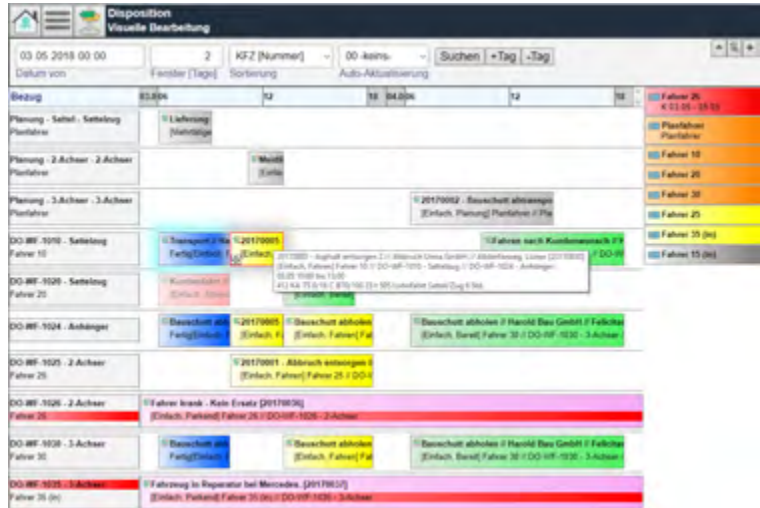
Disposition
Visuelle Bearbeitung

03.05.2018 00:00
Datum von
2
Fenster [Tage]
KFZ [Nummer]
Sortierung
00 -keins-
Auto-Aktualisierung
Suchen +Tag -Tag

Bezug
03.05.06
12
18 04.05.06
12
18

Planung - Sattel - Sattelzug
Planfahrer
Lieferung
[Mehrtägig

Planung - 2-Achser - 2-Achser
Planfahrer
Meldi
[Einfa

Planung - 3-Achser - 3-Achser
Planfahrer
20170002 - Bauschutt abtranspo
[Einfach, Planung] Planfahrer // Pl

DO-WF-1010 - Sattelzug
Fahrer 10
Transport // Ha
Fertig[Einfach
20170005
[Einfach
Fahren nach Kundenwunsch //
[Einfach, DO-W

20170005 - Asphalt entsorgen 2 // Albbruch Unna GmbH // Abfallfahrung, Lünen [20170005]
[Einfach, Fahren] Fahrer 10 // DO-WF-1010 - Sattelzug // DO-WF-1024 - Anhänger
03.05 10:00 bis 13:00
412 KA 15.6/16 C 870/100 23 + 505 (umfahrt Seite) Zug 6 Std.

DO-WF-1020 - Sattelzug
Fahrer 20
Kundendienst //
[Einfach, Fahren
[Einfach, Barei

DO-WF-1024 - Anhänger
Bauschutt abho
Fertig[Einfach
20170005
[Einfach, F
Bauschutt abholen
[Einfach, Fahren] Fa
Bauschutt abholen // Harold Bau GmbH // Fellchar
[Einfach, Bareit] Fahrer 30 // DO-WF-1030 - 3-Achser

DO-WF-1025 - 2-Achser
Fahrer 25
20170001 - Abbruch entsorgen
[Einfach, Fahren] Fahrer 25 // DO-V

DO-WF-1026 - 2-Achser
Fahrer 26
Fahrer krank - Kein Ersatz [20170036]
[Einfach, Parkend] Fahrer 26 // DO-WF-1026 - 2-Achser

DO-WF-1030 - 3-Achser
Fahrer 30
Bauschutt abho
Fertig[Einfach
Bauschutt abholen
[Einfach, Fahren] Fa
Bauschutt abholen // Harold Bau GmbH // Fellchar
[Einfach, Bareit] Fahrer 30 // DO-WF-1030 - 3-Achser

DO-WF-1035 - 3-Achser
Fahrer 35 (in)
Fahrzeug in Reparatur bei Mercedes. [20170037]
[Einfach, Parkend] Fahrer 35 (in) // DO-WF-1035 - 3-Achser

Fahrer 26
K 03.05 - 05.05
Planfahrer
Planfahrer
Fahrer 10
Fahrer 20
Fahrer 30
Fahrer 25
Fahrer 35 (in)
Fahrer 15 (in)